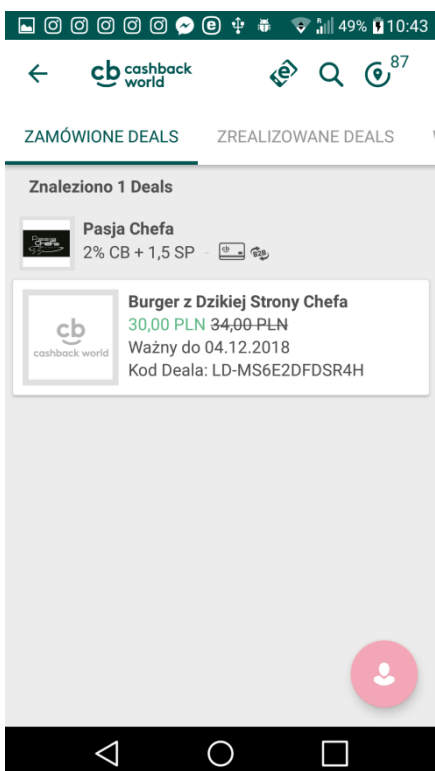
49% 10:43

cb cashback world

87

ZAMÓWIONE DEALS ZREALIZOWANE DEALS

Znaleziono 1 Deals

Pasja Chefa
2% CB + 1,5 SP

Burger z Dzikiej Strony Chefa
30,00 PLN 34,00 PLN
Ważny do 04.12.2018
Kod Deala: LD-MS6E2DFDSR4H

cb cashback world